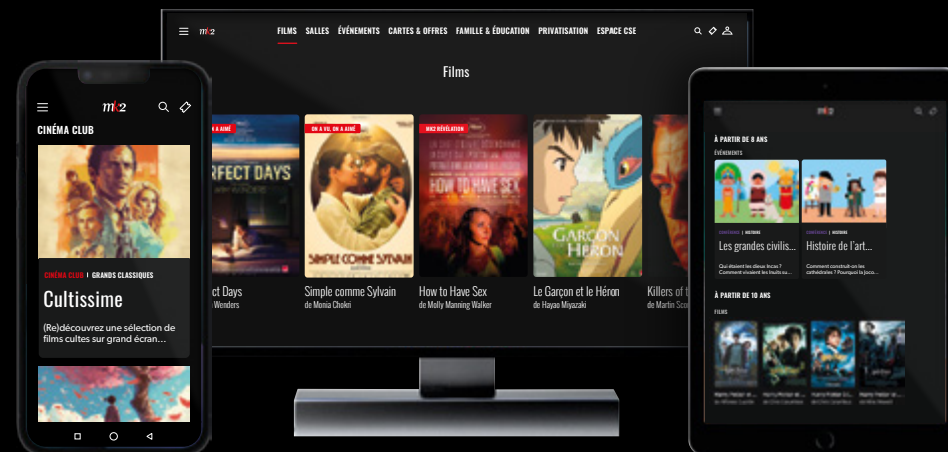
mk2 FILMS SALLES ÉVÉNEMENTS CARTES & OFFRES FAMILLE & ÉDUCATION PRIVATISATION ESPACE CSE

Films

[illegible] A AIMÉ
RFECT DAYS
ON A VU, ON A AIMÉ
SIMPLE COMME SYLVAIN
MK2 RÉVÉLATION
HOW TO HAVE SEX
GARÇON HÉRON

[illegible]ct Days
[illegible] Wenders
Simple comme Sylvain
de Monia Chokri
How to Have Sex
de Molly Manning Walker
Le Garçon et le Héron
de Hayao Miyazaki
Killers of t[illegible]
de Martin Sco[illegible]

mk2
CINÉMA CLUB
CINÉMA CLUB | GRANDS CLASSIQUES
Cultissime
(Re)découvrez une sélection de films cultes sur grand écran…

mk2
À PARTIR DE 8 ANS
ÉVÉNEMENTS
CONFÉRENCE | HISTOIRE
Les grandes civilis…
Qui étaient les dieux Incas ? Comment vivaient les habitants su…
CONFÉRENCE | HISTOIRE
Histoire de l'art…
Comment construit-on les cathédrales ? Pourquoi la Joco…
À PARTIR DE 10 ANS
FILMS